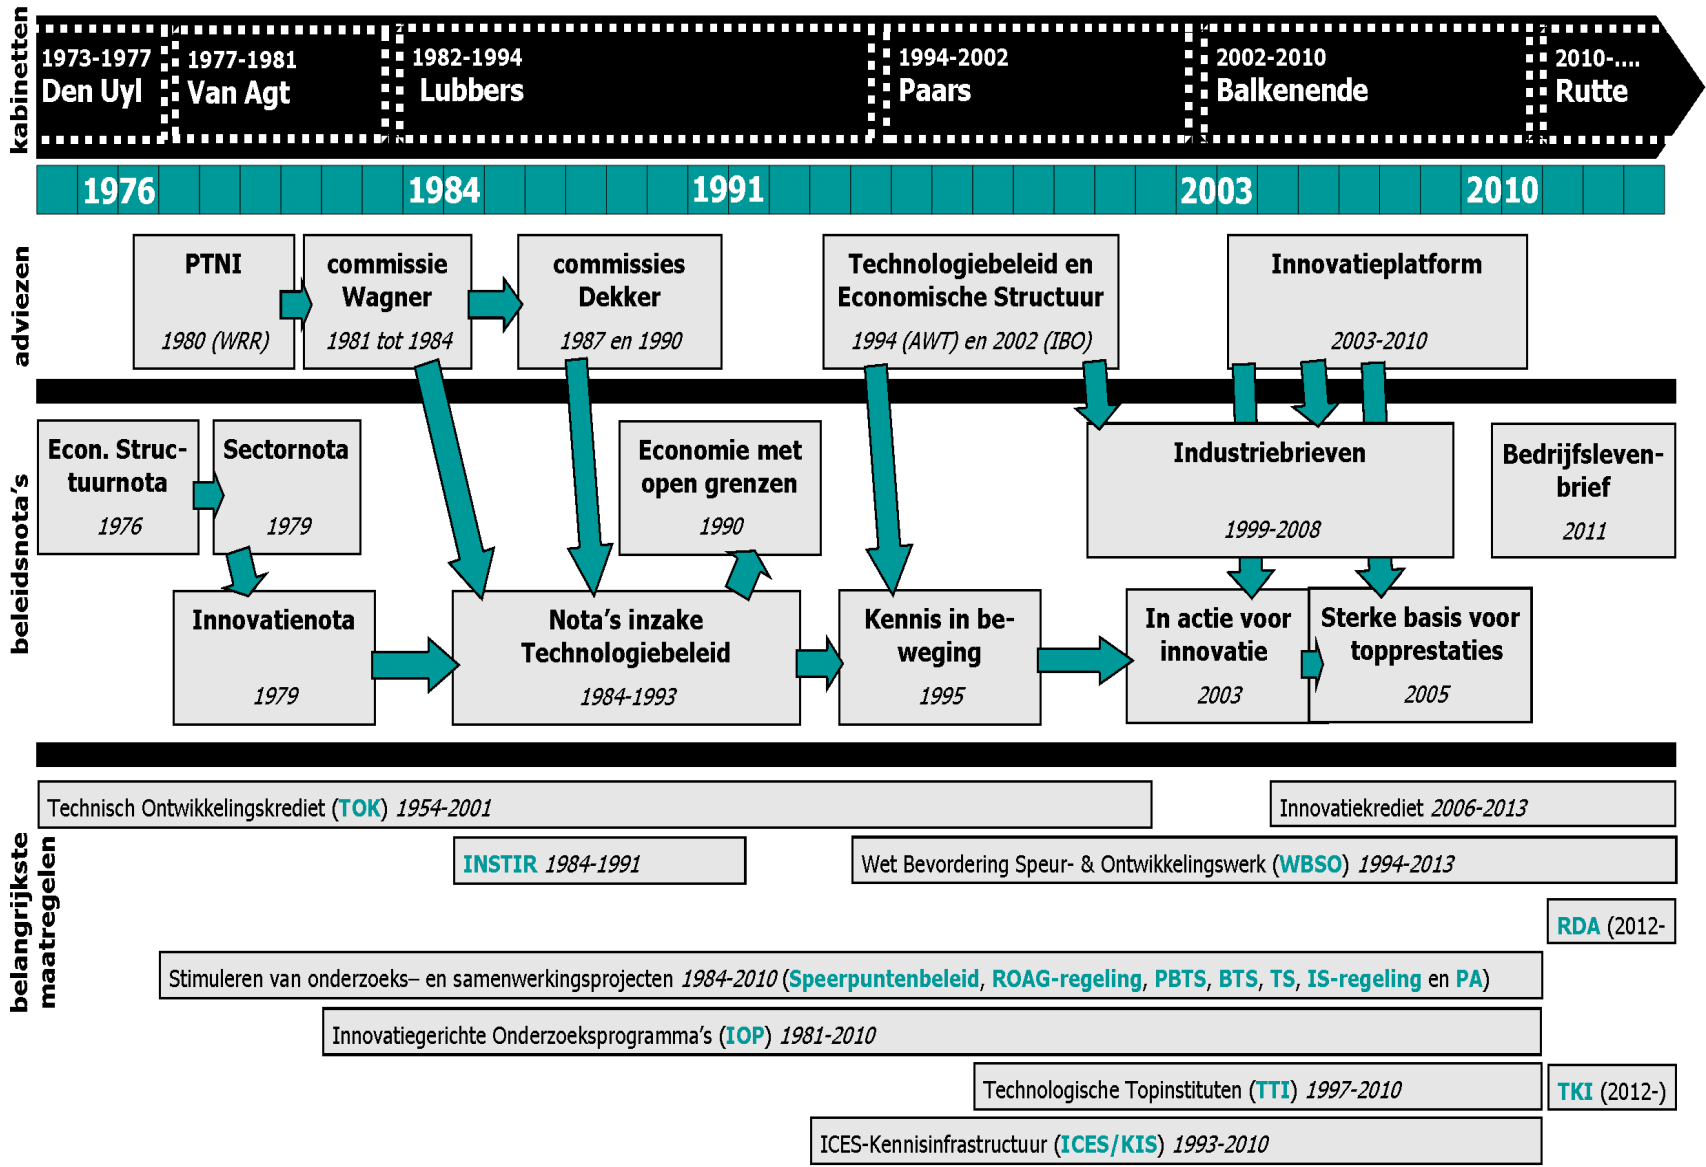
kabinetten

1973-1977 Den Uyl

1977-1981 Van Agt

1982-1994 Lubbers

1994-2002 Paars

2002-2010 Balkenende

2010-.... Rutte

1976 1984 1991 2003 2010

adviezen

PTNI
1980 (WRR)

commissie Wagner
1981 tot 1984

commissies Dekker
1987 en 1990

Technologiebeleid en Economische Structuur
1994 (AWT) en 2002 (IBO)

Innovatieplatform
2003-2010

beleidsnota's

Econ. Structuurnota
1976

Sectornota
1979

Economie met open grenzen
1990

Industriebrieven
1999-2008

Bedrijfslevenbrief
2011

Innovatienota
1979

Nota's inzake Technologiebeleid
1984-1993

Kennis in beweging
1995

In actie voor innovatie
2003

Sterke basis voor topprestaties
2005

belangrijkste maatregelen

Technisch Ontwikkelingskrediet (TOK) 1954-2001

Innovatiekrediet 2006-2013

INSTIR 1984-1991

Wet Bevordering Speur- & Ontwikkelingswerk (WBSO) 1994-2013

RDA (2012-

Stimuleren van onderzoeks– en samenwerkingsprojecten 1984-2010 (Speerpuntenbeleid, ROAG-regeling, PBTS, BTS, TS, IS-regeling en PA)

Innovatiegerichte Onderzoeksprogramma's (IOP) 1981-2010

Technologische Topinstituten (TTI) 1997-2010

TKI (2012-)

ICES-Kennisinfrastructuur (ICES/KIS) 1993-2010